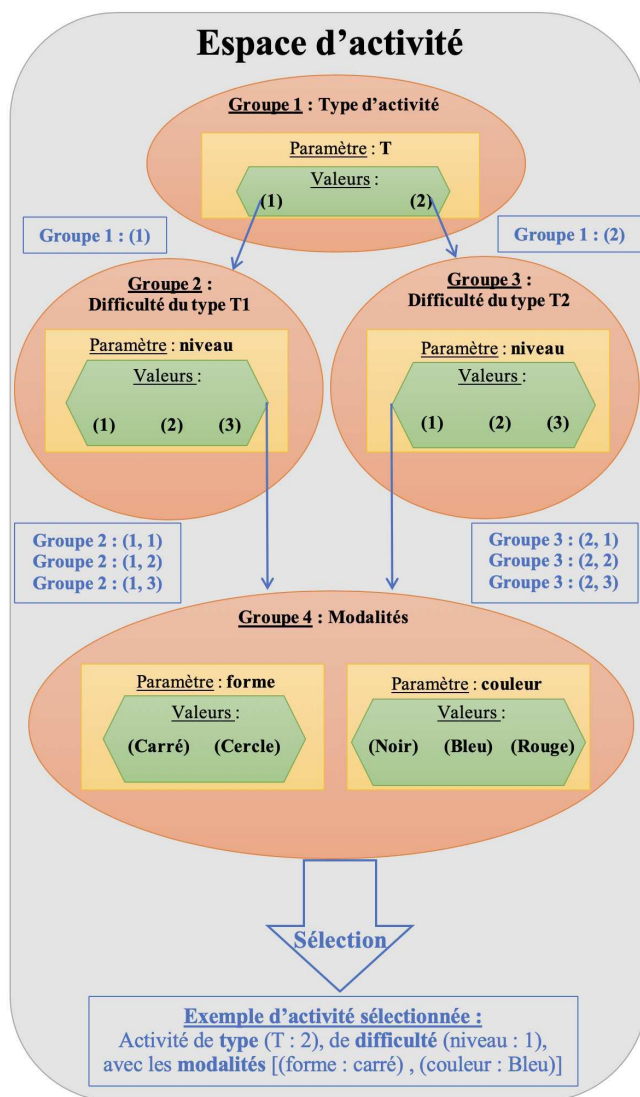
Espace d’activité

Groupe 1 : Type d’activité

Paramètre : T

Valeurs :

(1) (2)

Groupe 1 : (1)

Groupe 1 : (2)

Groupe 2 : Difficulté du type T1

Paramètre : niveau

Valeurs :

(1) (2) (3)

Groupe 3 : Difficulté du type T2

Paramètre : niveau

Valeurs :

(1) (2) (3)

Groupe 2 : (1, 1)
Groupe 2 : (1, 2)
Groupe 2 : (1, 3)

Groupe 3 : (2, 1)
Groupe 3 : (2, 2)
Groupe 3 : (2, 3)

Groupe 4 : Modalités

Paramètre : forme

Valeurs :

(Carré) (Cercle)

Paramètre : couleur

Valeurs :

(Noir) (Bleu) (Rouge)

Sélection

Exemple d’activité sélectionnée :
Activité de type (T : 2), de difficulté (niveau : 1), avec les modalités [(forme : carré) , (couleur : Bleu)]